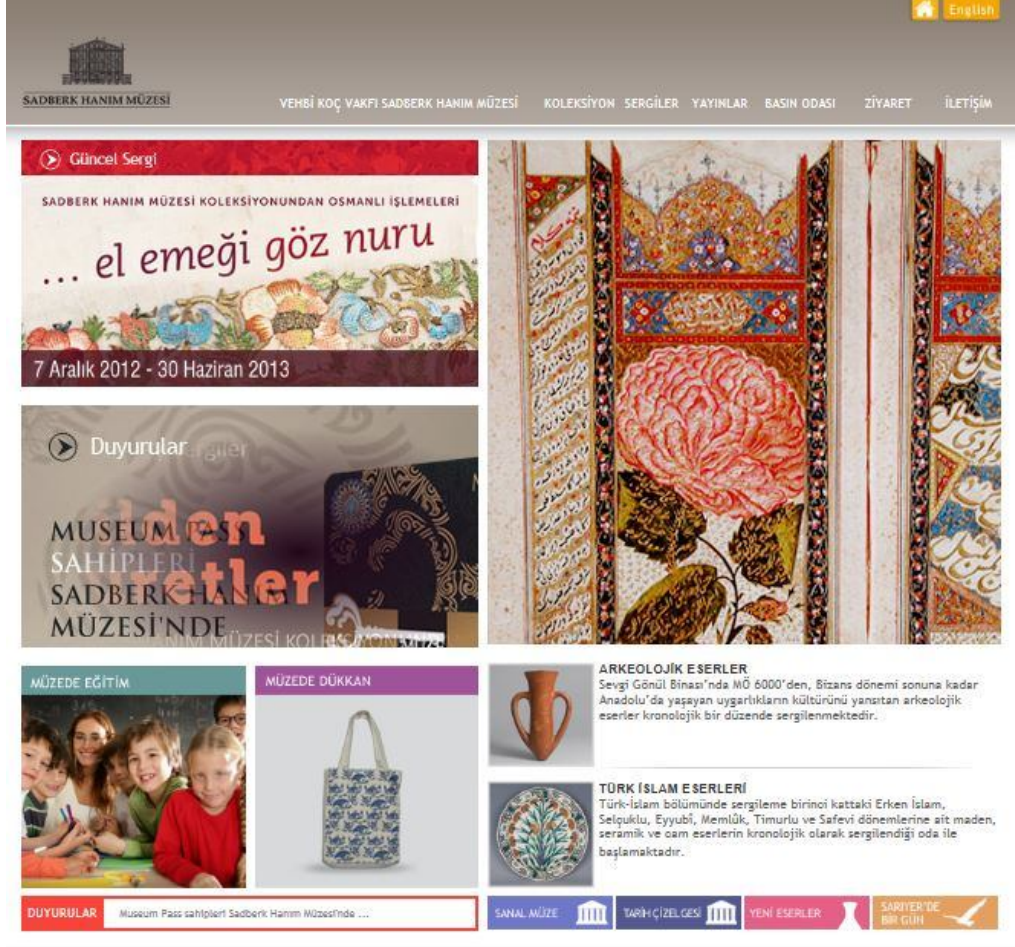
English

SADBERK HANIM MÜZESİ

VEHBİ KOÇ VAKFI SADBERK HANIM MÜZESİ KOLEKSİYON SERGİLER YAYINLAR BASIN ODASI ZİYARET İLETİŞİM

Güncel Sergi

SADBERK HANIM MÜZESİ KOLEKSİYONUNDAN OSMANLI İŞLEMELERİ

... el emeği göz nuru

7 Aralık 2012 - 30 Haziran 2013

Duyurular

MUSEUM PASS SAHİPLERİ SADBERK HANIM MÜZESİ'NDE

MÜZEDE EĞİTİM

MÜZEDE DÜKKAN

ARKEOLOJİK ESERLER
Sevgi Gönül Binası'nda MÖ 6000'den, Bizans dönemi sonuna kadar Anadolu'da yaşayan uygarlıkların kültürünü yansıtan arkeolojik eserler kronolojik bir düzende sergilenmektedir.

TÜRK İSLAM ESERLERİ
Türk-İslam bölümünde sergileme birinci kattaki Erken İslam, Selçuklu, Eyyubî, Memlûk, Timurlu ve Safevi dönemlerine ait maden, seramik ve cam eserlerin kronolojik olarak sergilendiği oda ile başlamaktadır.

DUYURULAR Museum Pass sahipleri Sadberk Hanım Müzesi'nde ...

SANAL MÜZE TARİH ÇİZELGESİ YENİ ESERLER SARIYER'DE BİR GÜN